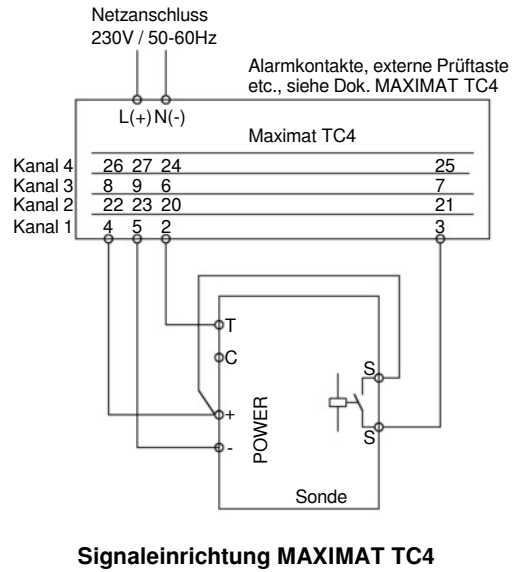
Netzanschluss
230V / 50-60Hz

Alarmkontakte, externe Prüftaste etc., siehe Dok. MAXIMAT TC4

L(+) N(-)

Maximat TC4

Kanal 4 26 27 24 25
Kanal 3 8 9 6 7
Kanal 2 22 23 20 21
Kanal 1 4 5 2 3

T
C
+
-
POWER
S
S
Sonde

Signaleinrichtung MAXIMAT TC4